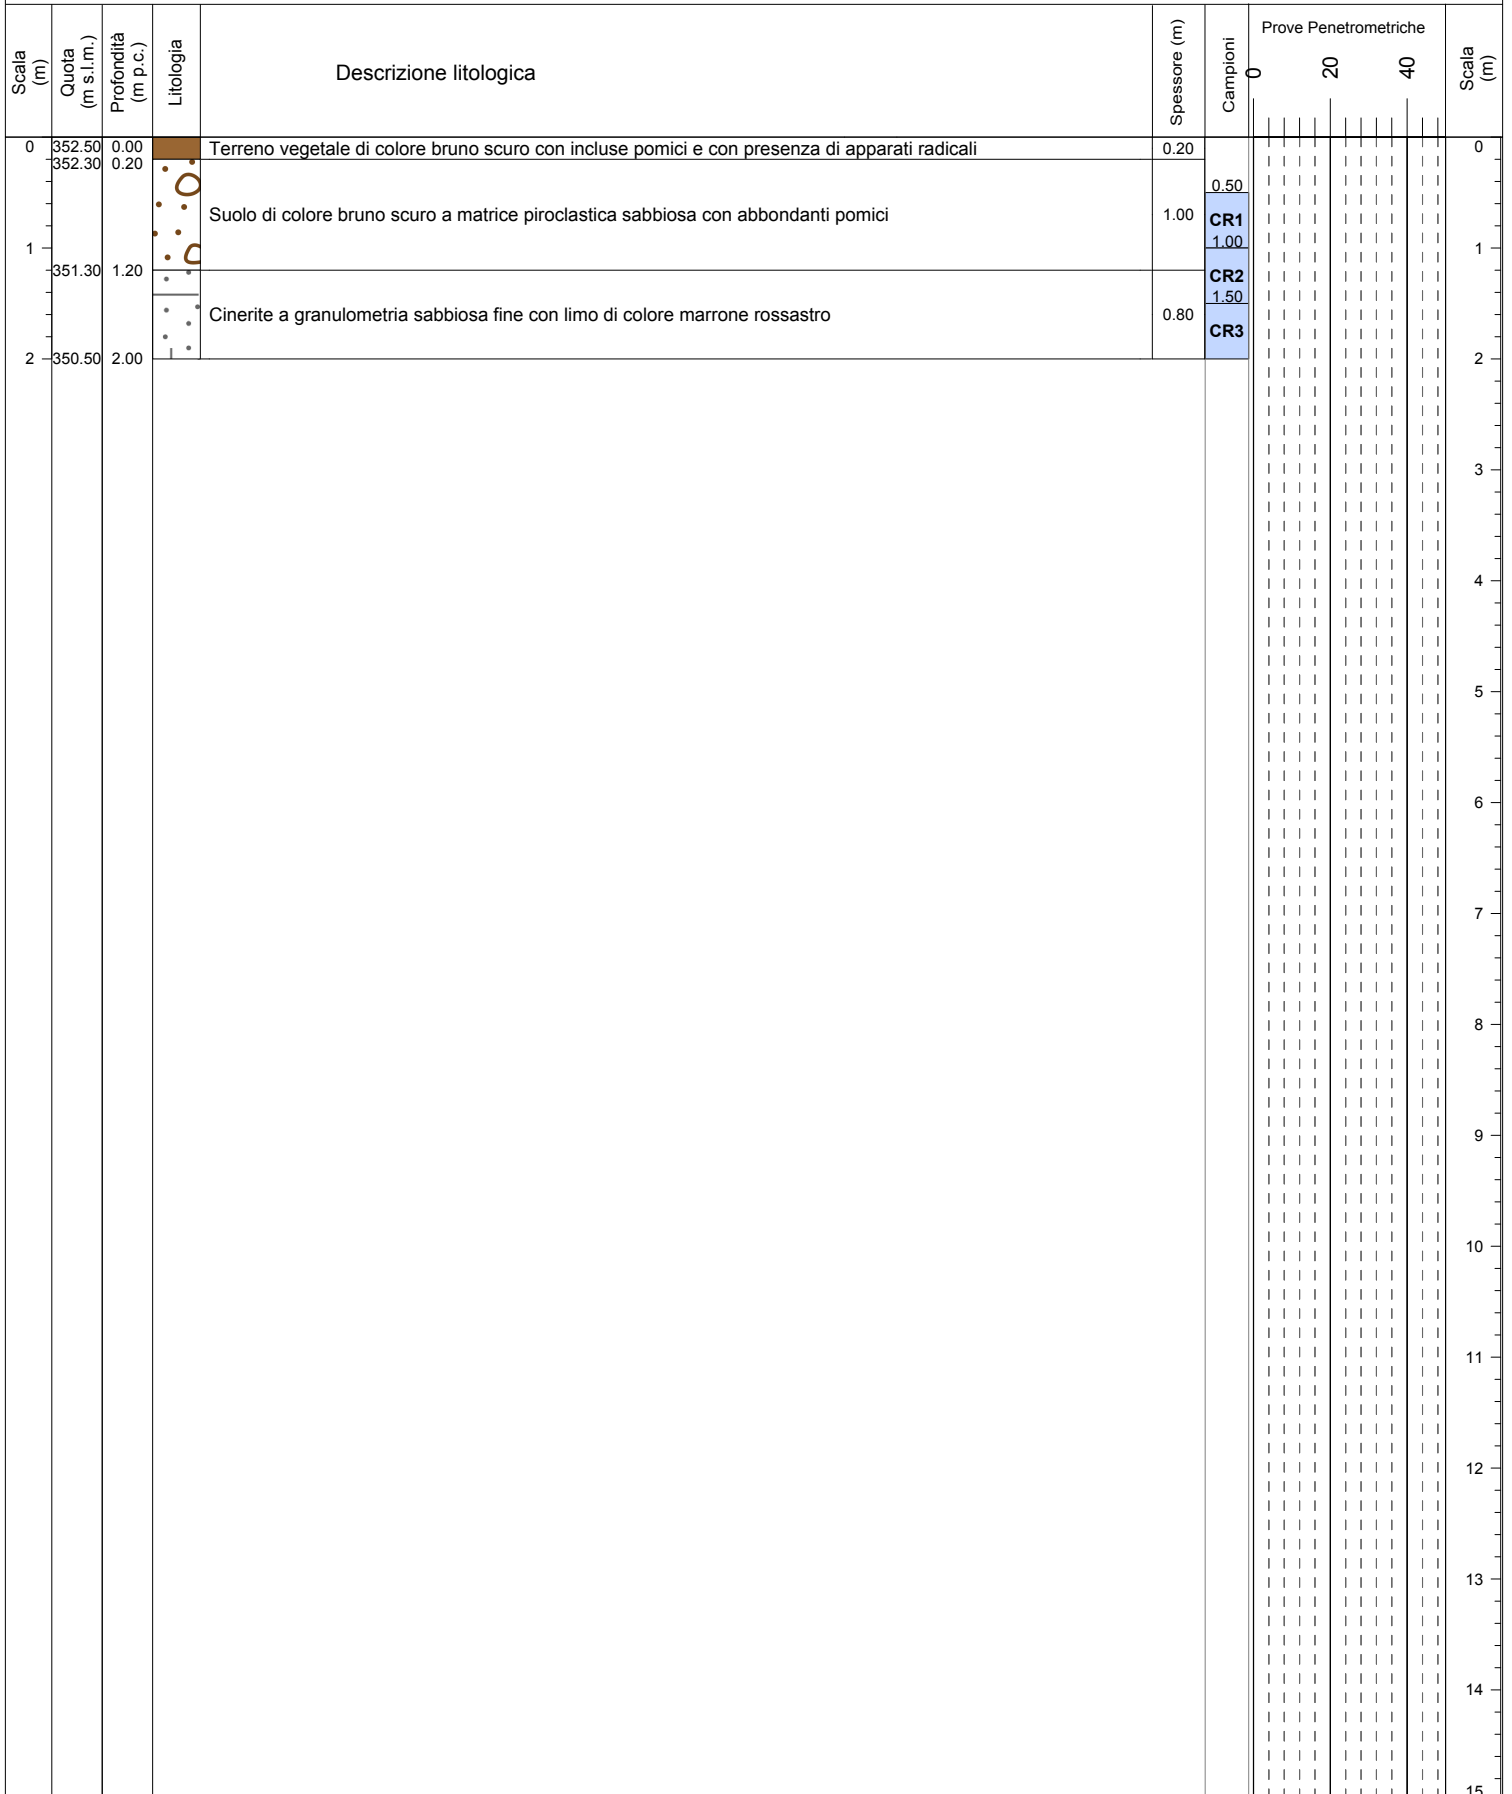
| Scala (m) | Quota (m s.l.m.) | Profondità (m p.c.) | Litologia | Descrizione litologica | Spessore (m) | Campioni | Prove Penetrometriche 0 20 40 | Scala (m) |
|---|---|---|---|---|---|---|---|---|
| 0 | 352.50 | 0.00 | | Terreno vegetale di colore bruno scuro con incluse pomici e con presenza di apparati radicali | 0.20 | | | 0 |
| | 352.30 | 0.20 | | Suolo di colore bruno scuro a matrice piroclastica sabbiosa con abbondanti pomici | 1.00 | 0.50 CR1 1.00 | | |
| 1 | 351.30 | 1.20 | | Cinerite a granulometria sabbiosa fine con limo di colore marrone rossastro | 0.80 | CR2 1.50 CR3 | | 1 |
| 2 | 350.50 | 2.00 | | | | | | 2 |

3
4
5
6
7
8
9
10
11
12
13
14
15